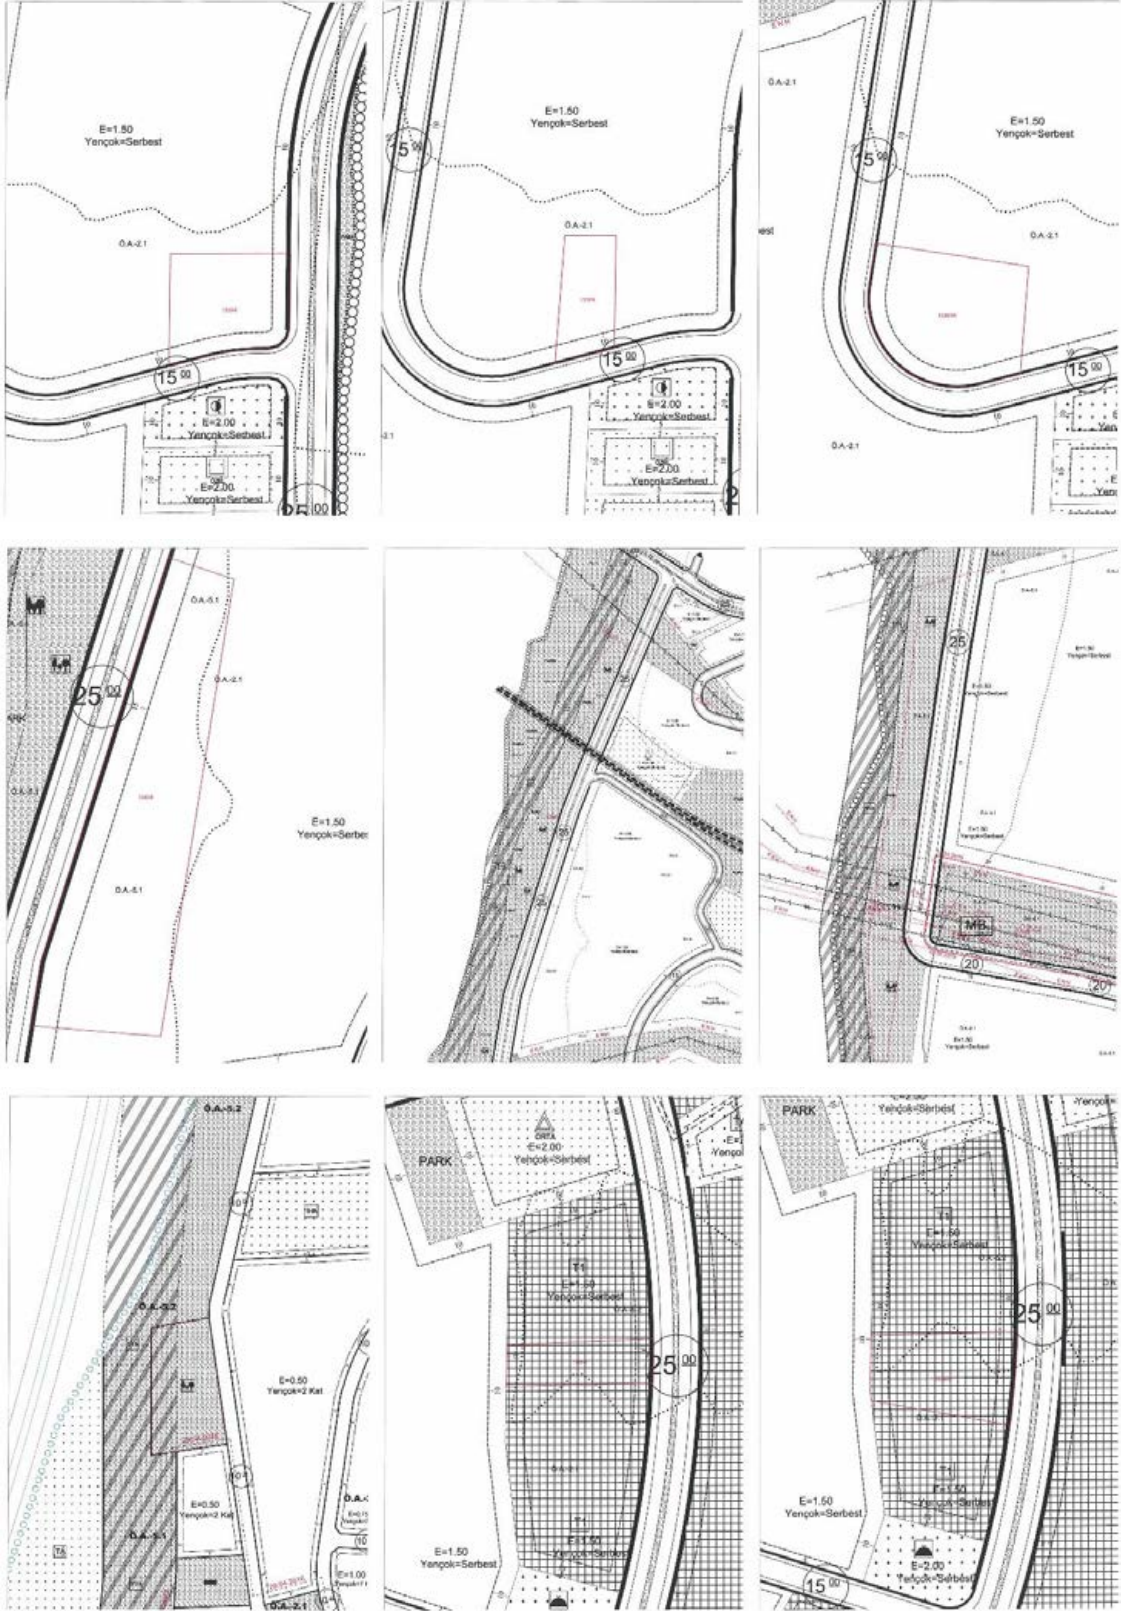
E=1.50
Yençok=Serbest

Ö.A.-2.1

15 00

E=2.00
Yençok=Serbest

E=2.00
Yençok=Serbest

25 00

E=1.50
Yençok=Serbest

5 00

15 00

E=2.00
Yençok=Serbest

E=2.00
Yençok=Serbest

Ö.A.-2.1

E=1.50
Yençok=Serbest

5 00

Ö.A.-2.1

15 00

Ö.A.-2.1

PARK

25 00

Ö.A.-5.1

Ö.A.-2.1

E=1.50
Yençok=Serbest

Ö.A.-5.1

25

E=1.50
Yençok=Serbest

MB

20

20

Ö.A.-5.2

Ö.A.-5.2

E=0.50
Yençok=2 Kat

E=0.50
Yençok=2 Kat

Ö.A.-5.1

E=1.00

PARK

ORTA
E=2.00
Yençok=Serbest

T1
E=1.50
Yençok=Serbest

25 00

E=1.50
Yençok=Serbest

E=1.50
Yençok=Serbest

PARK

Yençok=Serbest

E=1.50
Yençok=Serbest

25 00

E=1.50
Yençok=Serbest

E=1.50
Yençok=Serbest

E=2.00
Yençok=Serbest

15 00